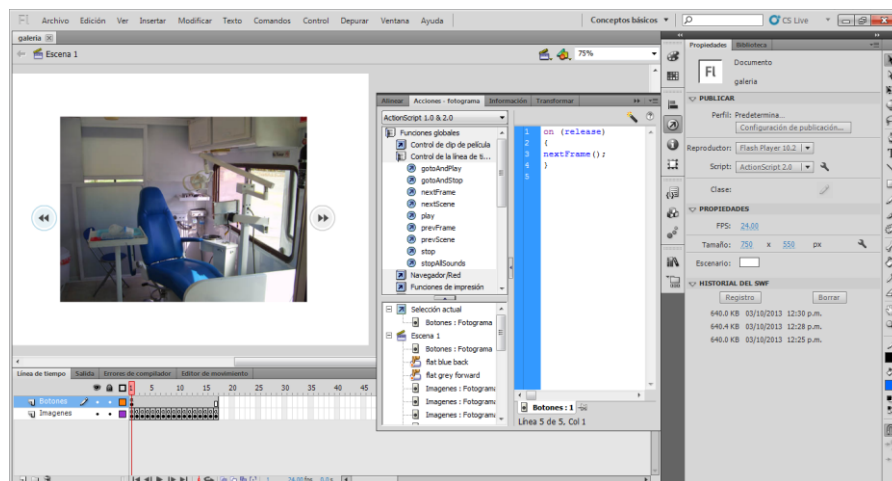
Fl Archivo Edición Ver Insertar Modificar Texto Comandos Control Depurar Ventana Ayuda

Conceptos básicos

CS Live

galeria

Escena 1

75%

Alinear Acciones - fotograma Información Transformar

ActionScript 1.0 & 2.0

Funciones globales
Control de clip de película
Control de la línea de ti...
gotoAndPlay
gotoAndStop
nextFrame
nextScene
play
prevFrame
prevScene
stop
stopAllSounds
Navegador/Red
Funciones de impresión

Selección actual
Botones : Fotograma
Escena 1
Botones : Fotograma
flat blue back
flat grey forward
Imagenes : Fotograma
Imagenes : Fotograma
Imagenes : Fotograma

1 on (release)
2 {
3 nextFrame();
4 }
5

Botones : 1

Línea 5 de 5, Col 1

Línea de tiempo Salida Errores de compilador Editor de movimiento

Botones
Imagenes

1 5 10 15 20 25 30 35 40 45

24,00 fps 0,0 s

Propiedades Biblioteca

Documento

galeria

PUBLICAR

Perfil: Predeterminada...

Configuración de publicación...

Reproductor: Flash Player 10.2

Script: ActionScript 2.0

Clase:

PROPIEDADES

FPS: 24,00

Tamaño: 750 x 550 px

Escenario:

HISTORIAL DEL SWF

Registro Borrar

640.4 KB 03/10/2013 12:30 p.m.
640.4 KB 03/10/2013 12:28 p.m.
640.0 KB 03/10/2013 12:25 p.m.